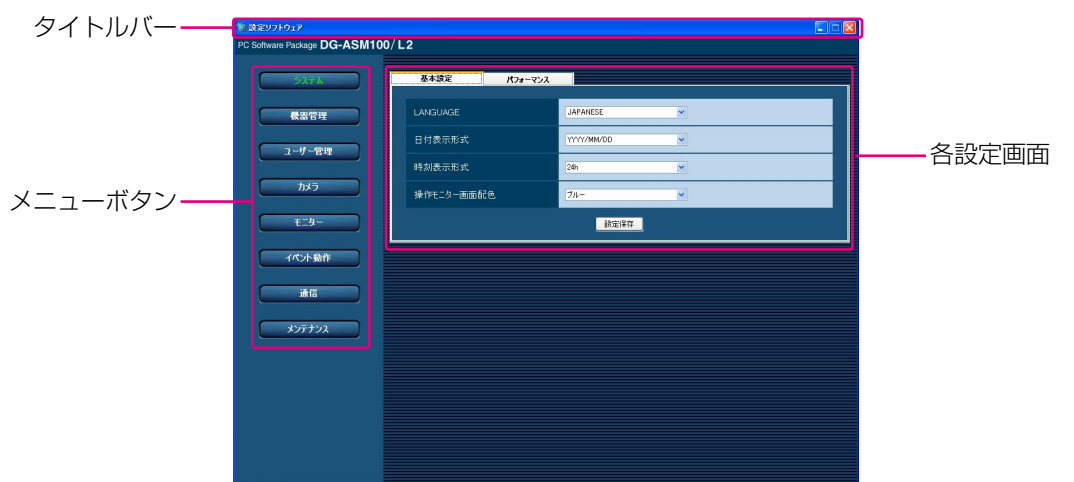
タイトルバー

設定ソフトウェア

PC Software Package DG-ASM100/L2

メニューボタン

システム

機器管理

ユーザー管理

カメラ

モニター

イベント動作

通信

メンテナンス

基本設定

パフォーマンス

| | |
|---|---|
| LANGUAGE | JAPANESE |
| 日付表示形式 | YYYY/MM/DD |
| 時刻表示形式 | 24h |
| 操作モニター画面配色 | ブルー |

設定保存

各設定画面